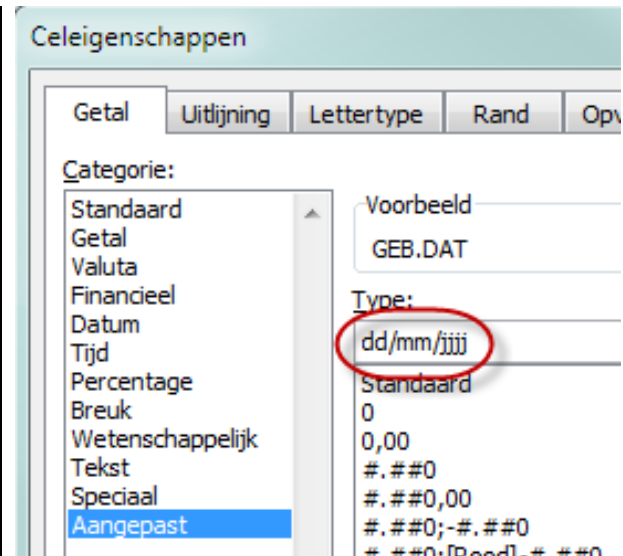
Celeigenschappen

Getal
Uitlijning
Lettertype
Rand
Opv

Categorie:
Standaard
Getal
Valuta
Financieel
Datum
Tijd
Percentage
Breuk
Wetenschappelijk
Tekst
Speciaal
Aangepast

Voorbeeld
GEB.DAT

Type:
dd/mm/jjjj

Standaard
0
0,00
#.##0
#.##0,00
#.##0;-#.##0
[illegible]